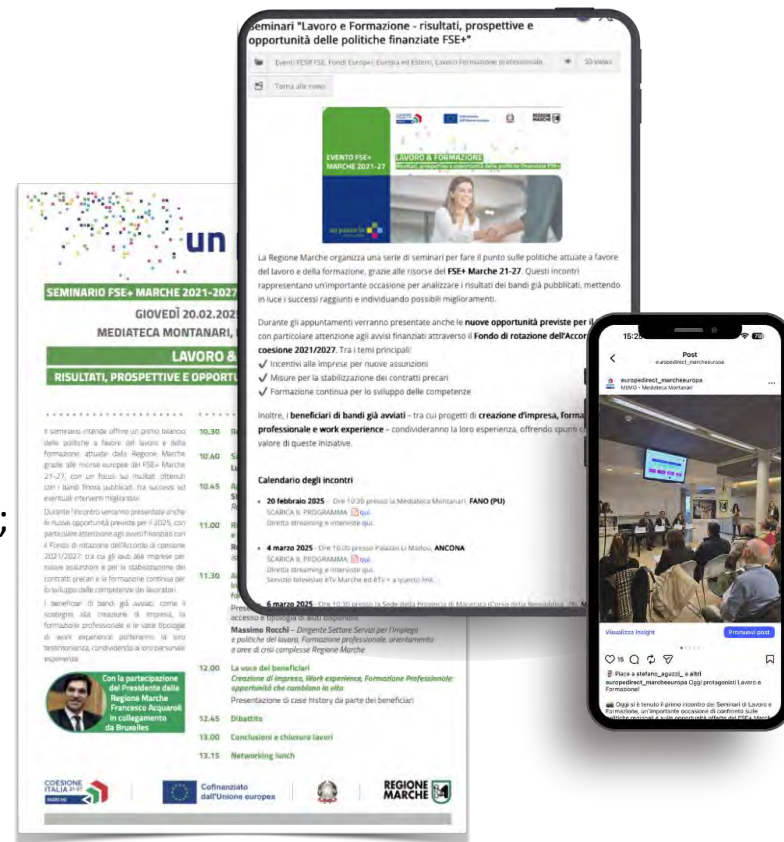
Seminari "Lavoro e Formazione - risultati, prospettive e opportunità delle politiche finanziate FSE+"

Eventi FESR FSE, Fondi Europei, Europa ed Esteri, Lavoro Formazione professionale · 50 views

Torna alle news

EVENTO FSE+ MARCHE 2021-27

LAVORO & FORMAZIONE

REGIONE MARCHE

La Regione Marche organizza una serie di seminari per fare il punto sulle politiche attuate a favore del lavoro e della formazione, grazie alle risorse del FSE+ Marche 21-27. Questi incontri rappresentano un'importante occasione per analizzare i risultati dei bandi già pubblicati, mettendo in luce i successi raggiunti e individuando possibili miglioramenti.

Durante gli appuntamenti verranno presentate anche le nuove opportunità previste per il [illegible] con particolare attenzione agli avvisi finanziati attraverso il Fondo di rotazione dell'Accor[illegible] coesione 2021/2027. Tra i temi principali:
✓ Incentivi alle imprese per nuove assunzioni
✓ Misure per la stabilizzazione dei contratti precari
✓ Formazione continua per lo sviluppo delle competenze

Inoltre, i beneficiari di bandi già avviati – tra cui progetti di creazione d'impresa, forma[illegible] professionale e work experience – condivideranno la loro esperienza, offrendo spunti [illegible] valore di queste iniziative.

Calendario degli incontri

• 20 febbraio 2025 - Ore 10:30 presso la Mediateca Montanari, FANO (PU)
SCARICA IL PROGRAMMA qui
Diretta streaming e interviste qui.

• 4 marzo 2025 - Ore 16:00 presso Palazzo Li Madou, ANCONA
SCARICA IL PROGRAMMA qui
Diretta streaming e interviste qui.
Servizio televisivo èTv Marche ed èTv + a questo link

• 6 marzo 2025 - Ore 10:30 presso la Sede della Provincia di Macerata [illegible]

un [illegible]

SEMINARIO FSE+ MARCHE 2021-2027
GIOVEDÌ 20.02.202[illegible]
MEDIATECA MONTANARI, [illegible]
LAVORO & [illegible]
RISULTATI, PROSPETTIVE E OPPORTU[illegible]

Il seminario intende offrire un primo bilancio delle politiche a favore del lavoro e della formazione attuate dalla Regione Marche grazie alle risorse europee del FSE+ Marche 21-27, con un focus sui risultati ottenuti con i bandi finora pubblicati, tra successi ed eventuali interventi migliorativi.

Durante l'incontro verranno presentate anche le nuove opportunità previste per il 2025, con particolare attenzione agli avvisi finanziati con il Fondo di rotazione dell'Accordo di coesione 2021/2027, tra cui gli aiuti alle imprese per nuove assunzioni e per la stabilizzazione dei contratti precari e la formazione continua per lo sviluppo delle competenze dei lavoratori.

I beneficiari di bandi già avviati, come il sostegno alla creazione di impresa, la formazione professionale e le varie tipologie di work experience porteranno la loro testimonianza, condividendo la loro personale esperienza.

Con la partecipazione del Presidente della Regione Marche Francesco Acquaroli in collegamento da Bruxelles

10.30 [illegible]
10.40 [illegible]
10.45 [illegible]
11.00 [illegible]
11.30 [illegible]
Presen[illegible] accesso e tipologia di aiuti disponibili
Massimo Rocchi – Dirigente Settore Servizi per l'impiego e politiche del lavoro, Formazione professionale, orientamento e aree di crisi complesse Regione Marche

12.00 La voce dei beneficiari
Creazione di impresa, Work experience, Formazione Professionale: opportunità che cambiano la vita
Presentazione di case history da parte dei beneficiari

12.45 Dibattito
13.00 Conclusioni e chiusura lavori
13.15 Networking lunch

COESIONE ITALIA 21-27 MARCHE
Cofinanziato dall'Unione europea
REGIONE MARCHE

15:2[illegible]
Post
europedirect_marcheeuropa
europedirect_marcheeuropa
FANO · Mediateca Montanari
Visualizza insight
Promuovi post
15
Piace a stefano_aguzzi_ e altri
europedirect_marcheeuropa Oggi protagonisti Lavoro e Formazione!
Oggi si è tenuto il primo incontro dei Seminari di Lavoro e Formazione, un'importante occasione di confronto sulle politiche regionali e sulle opportunità offerte dal FSE+ Marche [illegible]